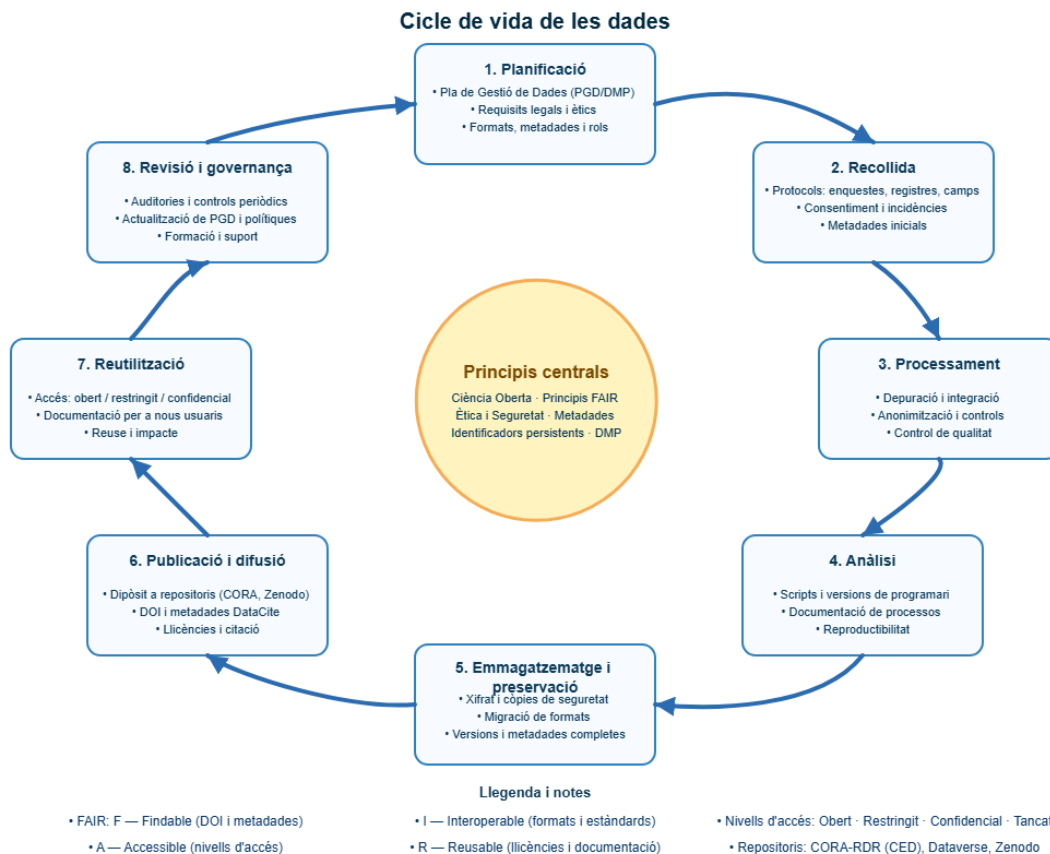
Cicle de vida de les dades

1. Planificació
• Pla de Gestió de Dades (PGD/DMP)
• Requisits legals i ètics
• Formats, metadades i rols

2. Recollida
• Protocols: enquestes, registres, camps
• Consentiment i incidències
• Metadades inicials

3. Processament
• Depuració i integració
• Anonimització i controls
• Control de qualitat

4. Anàlisi
• Scripts i versions de programari
• Documentació de processos
• Reproductibilitat

5. Emmagatzematge i preservació
• Xifrat i còpies de seguretat
• Migració de formats
• Versions i metadades completes

6. Publicació i difusió
• Dipòsit a repositoris (CORA, Zenodo)
• DOI i metadades DataCite
• Llicències i citació

7. Reutilització
• Accés: obert / restringit / confidencial
• Documentació per a nous usuaris
• Reuse i impacte

8. Revisió i governança
• Auditories i controls periòdics
• Actualització de PGD i polítiques
• Formació i suport

Principis centrals
Ciència Oberta · Principis FAIR
Ètica i Seguretat · Metadades
Identificadors persistents · DMP

Llegenda i notes
• FAIR: F — Findable (DOI i metadades)
• A — Accessible (nivells d'accés)
• I — Interoperable (formats i estàndards)
• R — Reusable (llicències i documentació)
• Nivells d'accés: Obert · Restringit · Confidencial · Tancat
• Repositoris: CORA-RDR (CED), Dataverse, Zenodo